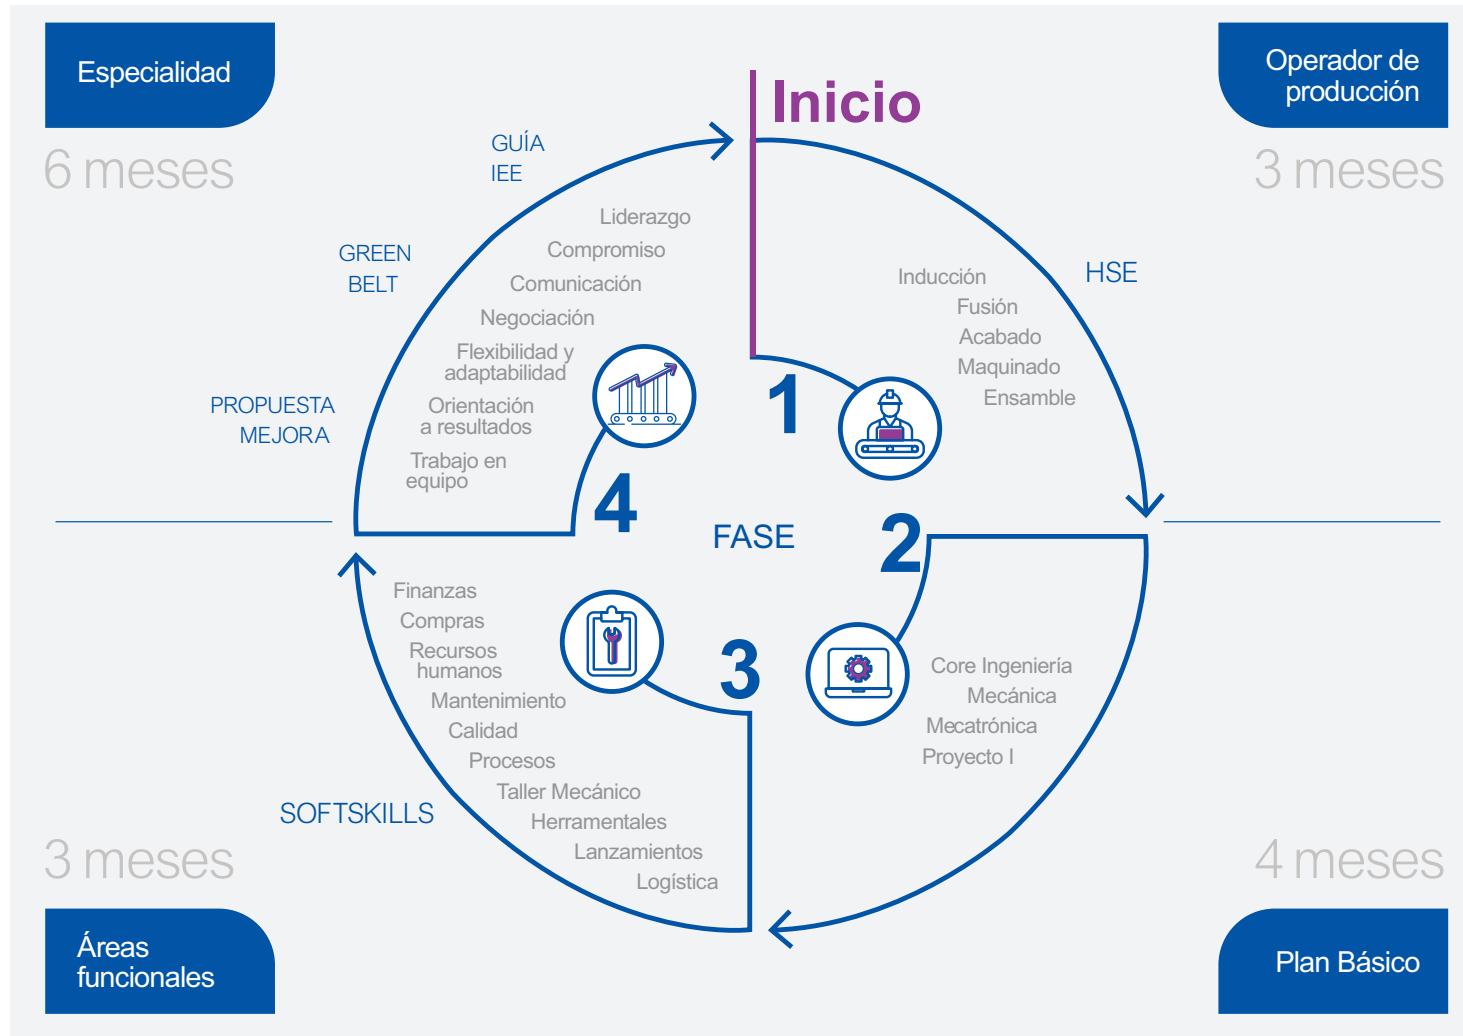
Especialidad

6 meses

Operador de producción

3 meses

Inicio

GUÍA
IEE

GREEN
BELT

PROPUESTA
MEJORA

Liderazgo
Compromiso
Comunicación
Negociación
Flexibilidad y adaptabilidad
Orientación a resultados
Trabajo en equipo

4

HSE

Inducción
Fusión
Acabado
Maquinado
Ensamble

1

FASE

2

Finanzas
Compras
Recursos humanos
Mantenimiento
Calidad
Procesos
Taller Mecánico
Herramentales
Lanzamientos
Logística

3

SOFTSKILLS

Core Ingeniería
Mecánica
Mecatrónica
Proyecto I

3 meses

Áreas funcionales

4 meses

Plan Básico